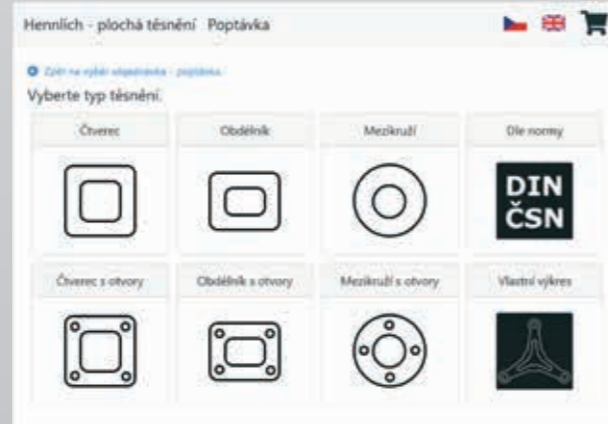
Hennlich - plochá těsnění Poptávka

Zpět na výběr objednávka - poptávka

Vyberte typ těsnění.

Čtverec

Obdélník

Mezikruží

Dle normy

DIN
ČSN

Čtverec s otvory

Obdélník s otvory

Mezikruží s otvory

Vlastní výkres